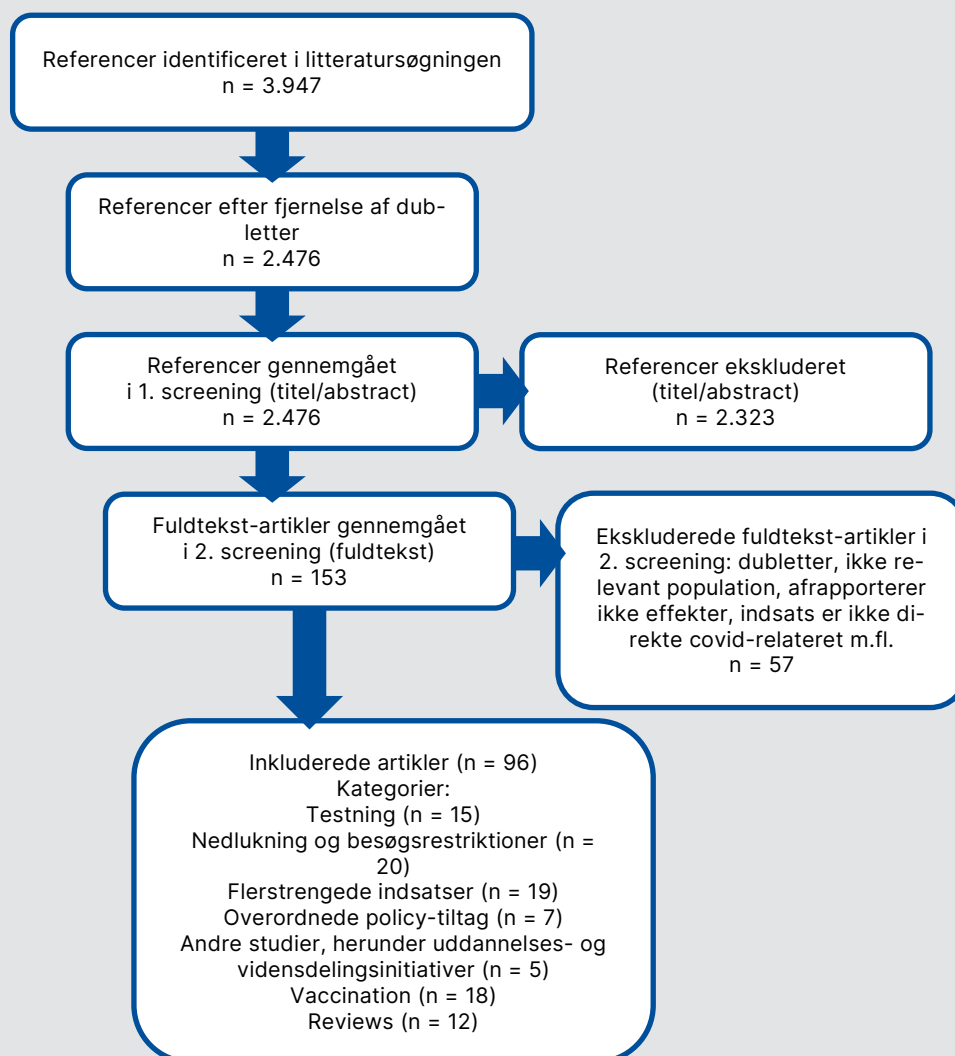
Referencer identificeret i litteratursøgningen
n = 3.947

Referencer efter fjernelse af dubletter
n = 2.476

Referencer gennemgået i 1. screening (titel/abstract)
n = 2.476

Referencer ekskluderet (titel/abstract)
n = 2.323

Fuldtekst-artikler gennemgået i 2. screening (fuldtekst)
n = 153

Ekskluderede fuldtekst-artikler i 2. screening: dubletter, ikke relevant population, afrapporterer ikke effekter, indsats er ikke direkte covid-relateret m.fl.
n = 57

Inkluderede artikler (n = 96)
Kategorier:
Testning (n = 15)
Nedlukning og besøgsrestriktioner (n = 20)
Flerstrengede indsatser (n = 19)
Overordnede policy-tiltag (n = 7)
Andre studier, herunder uddannelses- og vidensdelingsinitiativer (n = 5)
Vaccination (n = 18)
Reviews (n = 12)